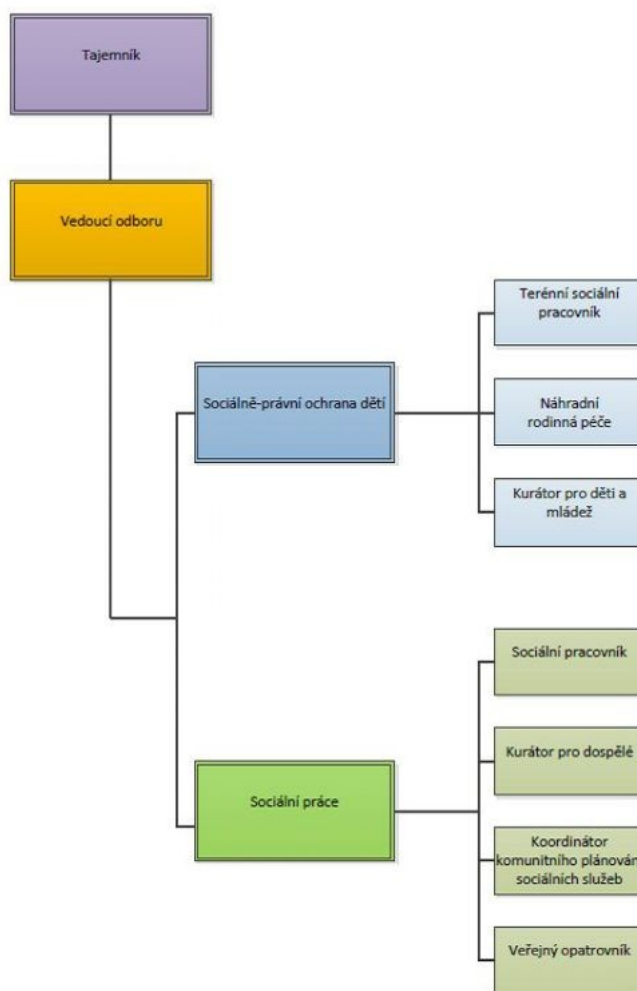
Tajemník

Vedoucí odboru

Sociálně-právní ochrana dětí

Terénní sociální pracovník

Náhradní rodinná péče

Kurátor pro děti a mládež

Sociální práce

Sociální pracovník

Kurátor pro dospělé

Koordinátor komunitního plánován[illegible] sociálních služeb

Veřejný opatrovník